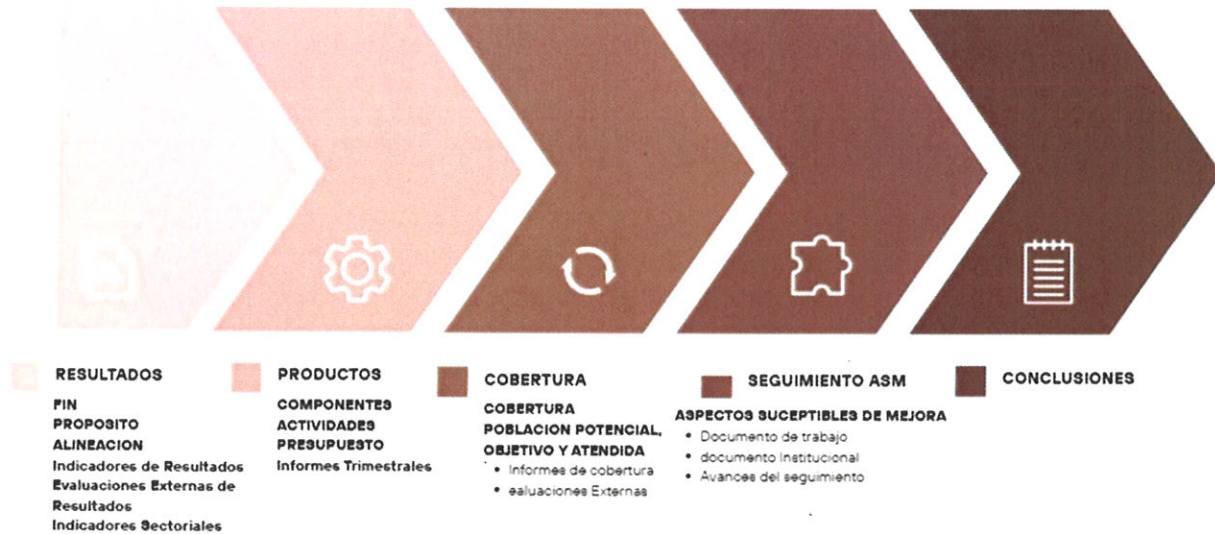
RESULTADOS

FIN
PROPOSITO
ALINEACION
Indicadores de Resultados
Evaluaciones Externas de Resultados
Indicadores Sectoriales

PRODUCTOS

COMPONENTES
ACTIVIDADES
PRESUPUESTO
Informes Trimestrales

COBERTURA

COBERTURA
POBLACION POTENCIAL, OBJETIVO Y ATENDIDA
• Informes de cobertura
• ealuaciones Externas

SEGUIMIENTO ASM

ASPECTOS SUCEPTIBLES DE MEJORA
• Documento de trabajo
• documento Institucional
• Avances del seguimiento

CONCLUSIONES